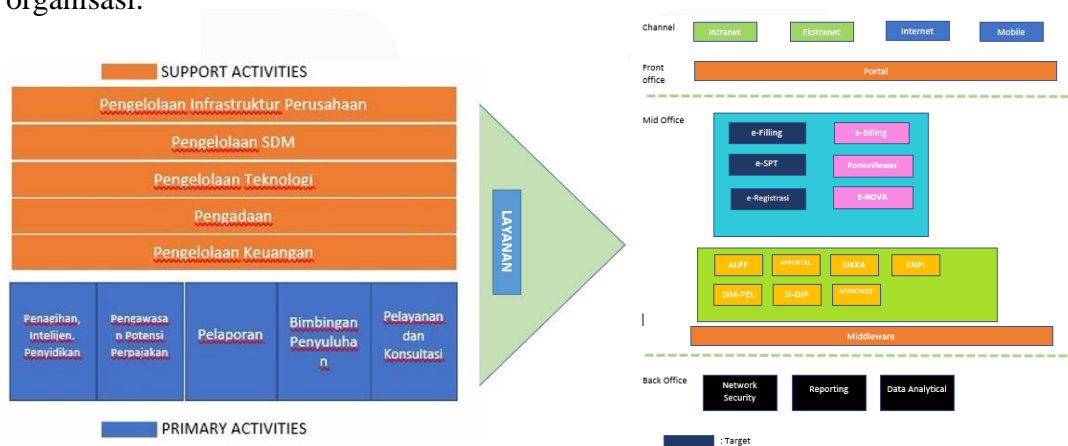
organisasi.

SUPPORT ACTIVITIES

Pengelolaan Infrastruktur Perusahaan

Pengelolaan SDM

Pengelolaan Teknologi

Pengadaan

Pengelolaan Keuangan

Penagihan, Intelijen, Penyidikan

Pengawasan Potensi Perpajakan

Pelaporan

Bimbingan Penyuluhan

Pelayanan dan Konsultasi

PRIMARY ACTIVITIES

LAYANAN

Channel Intranet Ekstranet Internet Mobile

Front office Portal

Mid Office

e-Filling e-Billing

e-SPT FormsViewer

e-Registrasi E-NOVA

ALPP APPORTAL SIKKA KNPI

SIM-PEL SI-DJP APPROWEB

Middleware

Back Office Network Security Reporting Data Analytical

: Target